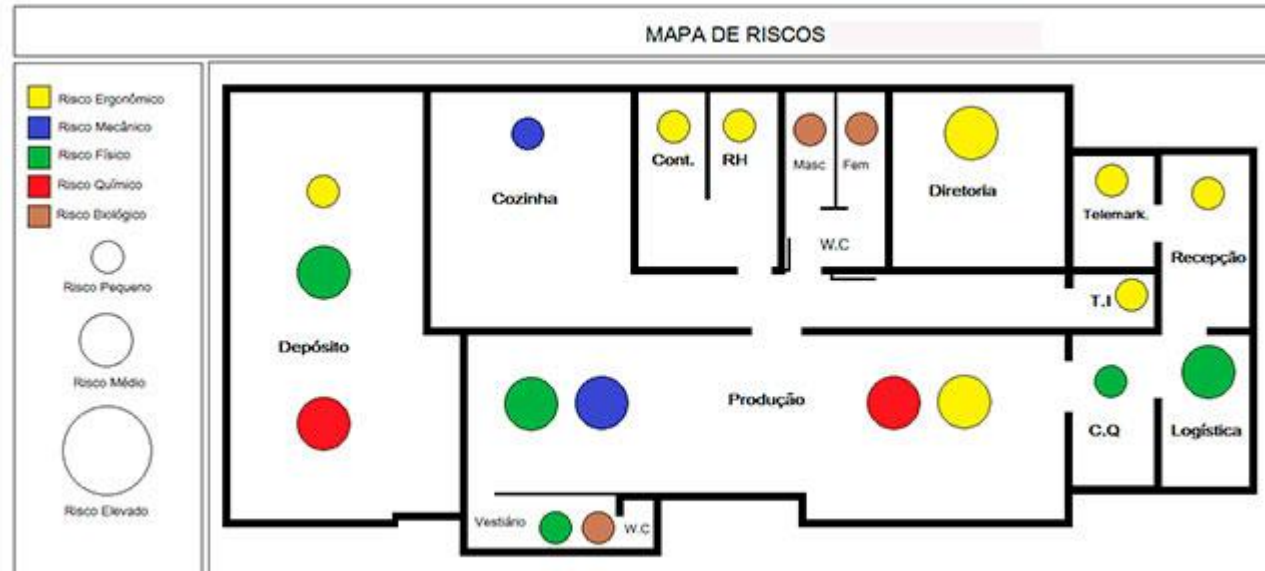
MAPA DE RISCOS

Risco Ergonômico
Risco Mecânico
Risco Físico
Risco Químico
Risco Biológico
Risco Pequeno
Risco Médio
Risco Elevado

Depósito
Cozinha
Cont.
RH
Masc
Fem
W.C
Diretoria
Telemark.
Recepção
T.I
Produção
C.Q
Logística
Vestiário
W.C